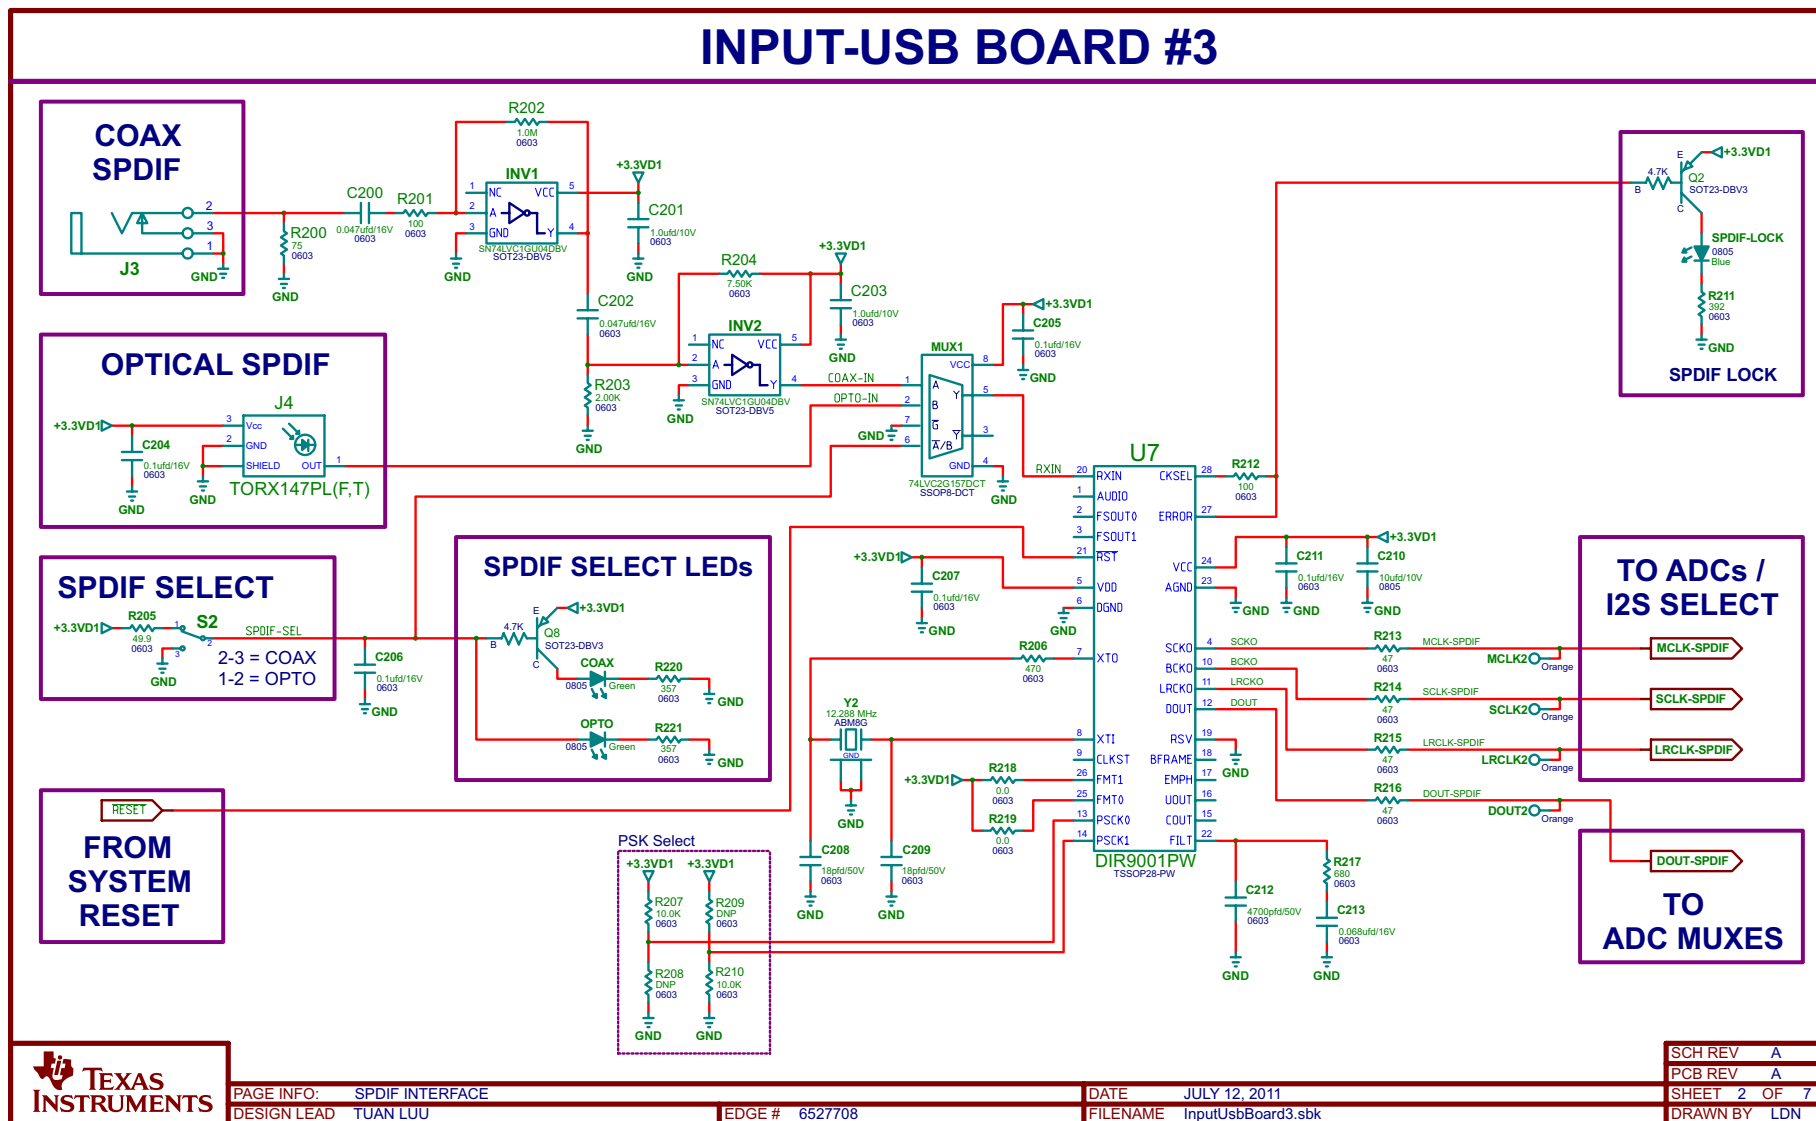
INPUT-USB BOARD #3

COAX SPDIF

J3
2
3
1
GND

R200
75
0603
GND

C200
0.047ufd/16V
0603

R201
100
0603

R202
1.0M
0603

INV1
1 NC
2 A
3 GND
VCC 5
Y 4
SN74LVC1GU04DBV
SOT23-DBV5
GND

+3.3VD1
C201
1.0ufd/10V
0603
GND

C202
0.047ufd/16V
0603

R203
2.00K
0603
GND

R204
7.50K
0603

+3.3VD1
C203
1.0ufd/10V
0603
GND

INV2
1 NC
2 A
3 GND
VCC 5
Y 4
SN74LVC1GU04DBV
SOT23-DBV5
GND

COAX-IN
OPTO-IN

MUX1
VCC 8
1 A
2 B
7 G
6 A/B
Y 5
Y 3
GND 4
74LVC2G157DCT
SSOP8-DCT
GND
GND

+3.3VD1
C205
0.1ufd/16V
0603
GND

OPTICAL SPDIF

J4
+3.3VD1
3 Vcc
2 GND
SHIELD
OUT 1
C204
0.1ufd/16V
0603
GND
GND
TORX147PL(F,T)

SPDIF SELECT

+3.3VD1
R205
49.9
0603
S2
1
3
2
SPDIF-SEL
GND
2-3 = COAX
1-2 = OPTO

C206
0.1ufd/16V
0603
GND

SPDIF SELECT LEDs

4.7K
B
E
C
+3.3VD1
Q8
SOT23-DBV3
COAX
0805
Green
R220
357
0603
GND
OPTO
0805
Green
R221
357
0603
GND

RESET

FROM SYSTEM RESET

PSK Select
+3.3VD1
+3.3VD1
R207
10.0K
0603
R209
DNP
0603
R208
DNP
0603
R210
10.0K
0603
GND
GND

U7
RXIN 20 RXIN
1 AUDIO
2 FSOUT0
3 FSOUT1
21 RST
5 VDD
6 DGND
7 XTO
8 XTI
9 CLKST
26 FMT1
25 FMT0
13 PSCK0
14 PSCK1
CKSEL 28
ERROR 27
VCC 24
AGND 23
SCKO 4
BCKO 10
LRCKO 11
DOUT 12
RSV 19
BFRAME 18
EMPH 17
UOUT 16
COUT 15
FILT 22
DIR9001PW
TSSOP28-PW

+3.3VD1
C207
0.1ufd/16V
0603
GND
GND

R206
470
0603

Y2
12.288 MHz
ABM8G
GND
GND

C208
18pfd/50V
0603
GND

C209
18pfd/50V
0603
GND

+3.3VD1
R218
0.0
0603
R219
0.0
0603

R212
100
0603

C211
0.1ufd/16V
0603
GND
+3.3VD1
C210
10ufd/10V
0805
GND
GND

GND

C212
4700pfd/50V
0603
GND

R217
680
0603
C213
0.068ufd/16V
0603
GND

SCKO
BCKO
LRCKO
DOUT

R213
47
0603
MCLK-SPDIF
MCLK2
Orange
R214
47
0603
SCLK-SPDIF
SCLK2
Orange
R215
47
0603
LRCLK-SPDIF
LRCLK2
Orange
R216
47
0603
DOUT-SPDIF
DOUT2
Orange

TO ADCs / I2S SELECT
MCLK-SPDIF
SCLK-SPDIF
LRCLK-SPDIF

DOUT-SPDIF
TO ADC MUXES

E
+3.3VD1
4.7K
B
Q2
SOT23-DBV3
C
SPDIF-LOCK
0805
Blue
R211
392
0603
GND
SPDIF LOCK

TEXAS INSTRUMENTS
PAGE INFO: SPDIF INTERFACE
DESIGN LEAD TUAN LUU
EDGE # 6527708
DATE JULY 12, 2011
FILENAME InputUsbBoard3.sbk
SCH REV A
PCB REV A
SHEET 2 OF 7
DRAWN BY LDN